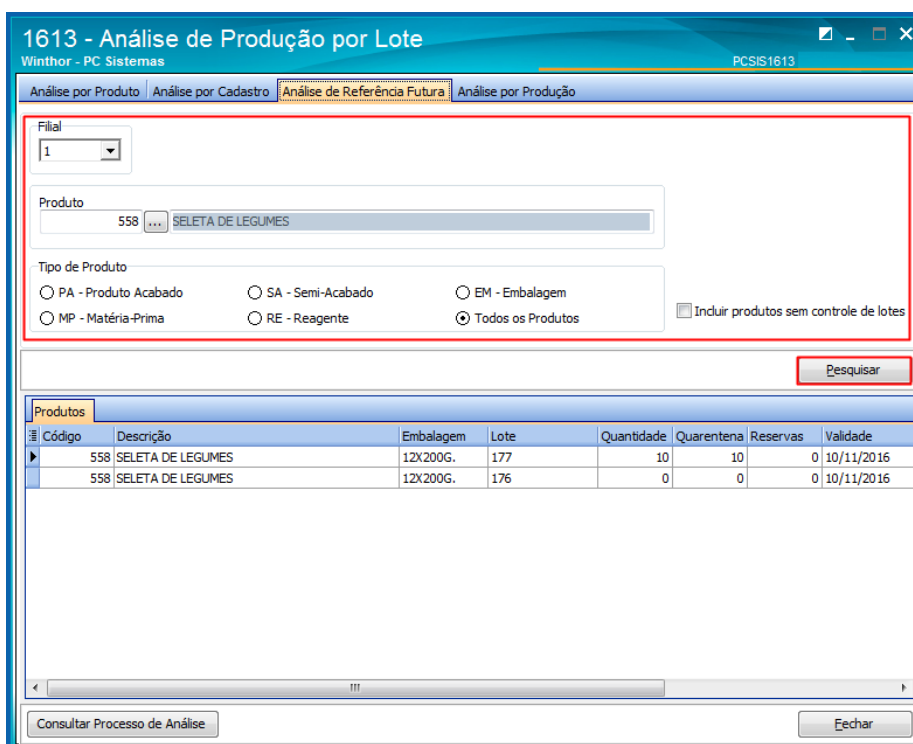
1613 - Análise de Produção por Lote
Winthor - PC Sistemas
PCSIS1613

Análise por Produto | Análise por Cadastro | Análise de Referência Futura | Análise por Produção

Filial
1

Produto
558 ... SELETA DE LEGUMES

Tipo de Produto
PA - Produto Acabado
SA - Semi-Acabado
EM - Embalagem
MP - Matéria-Prima
RE - Reagente
Todos os Produtos

Incluir produtos sem controle de lotes

Pesquisar

Produtos

| Código | Descrição | Embalagem | Lote | Quantidade | Quarentena | Reservas | Validade |
|---|---|---|---|---|---|---|---|
| 558 | SELETA DE LEGUMES | 12X200G. | 177 | 10 | 10 | 0 | 10/11/2016 |
| 558 | SELETA DE LEGUMES | 12X200G. | 176 | 0 | 0 | 0 | 10/11/2016 |

Consultar Processo de Análise
Fechar